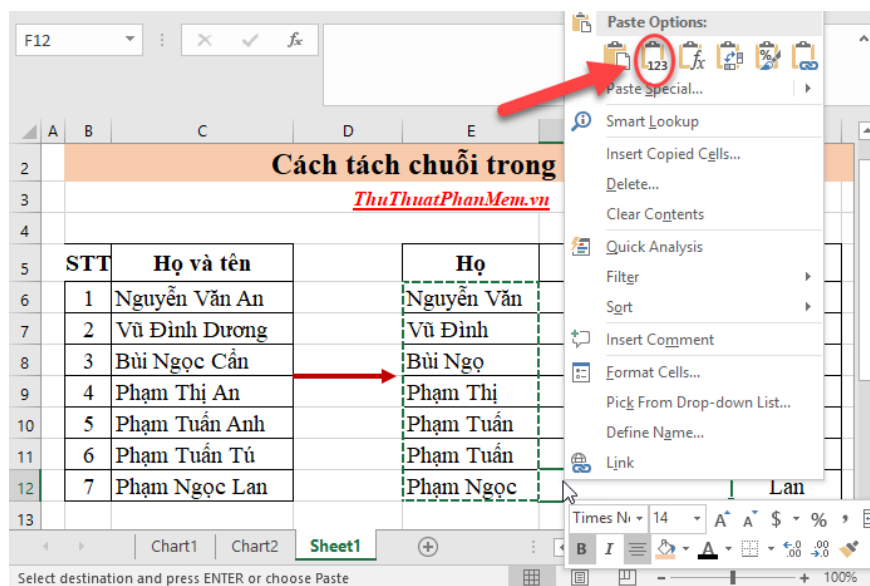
F12

fx

| | A | B | C | D | E |
|---|---|---|---|---|---|
| 2 | | Cách tách chuỗi trong | | | |
| 3 | | ThuThuatPhanMem.vn | | | |
| 4 | | | | | |
| 5 | | STT | Họ và tên | | Họ |
| 6 | | 1 | Nguyễn Văn An | | Nguyễn Văn |
| 7 | | 2 | Vũ Đình Dương | | Vũ Đình |
| 8 | | 3 | Bùi Ngọc Cẩn | | Bùi Ngọ |
| 9 | | 4 | Phạm Thị An | | Phạm Thị |
| 10 | | 5 | Phạm Tuấn Anh | | Phạm Tuấn |
| 11 | | 6 | Phạm Tuấn Tú | | Phạm Tuấn |
| 12 | | 7 | Phạm Ngọc Lan | | Phạm Ngọc |
| 13 | | | | | |

Lan

Paste Options:
123
Paste Special...
Smart Lookup
Insert Copied Cells...
Delete...
Clear Contents
Quick Analysis
Filter
Sort
Insert Comment
Format Cells...
Pick From Drop-down List...
Define Name...
Link

Times Ne 14 A A $ % ,
B I

Chart1 Chart2 Sheet1

Select destination and press ENTER or choose Paste

100%